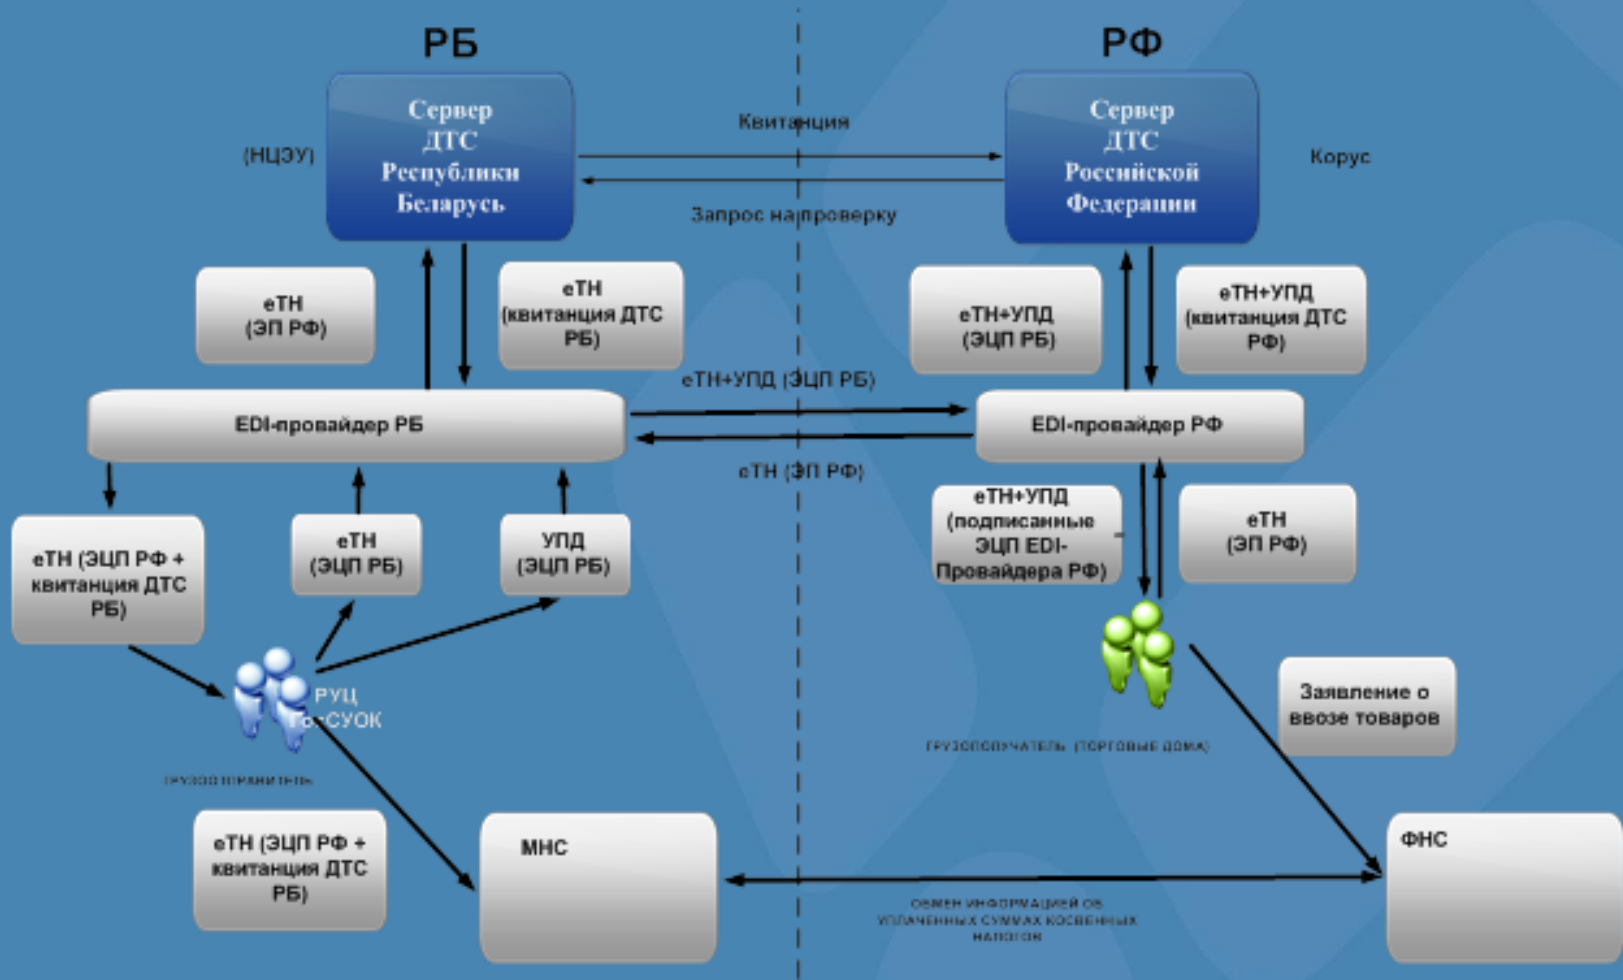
РБ

РФ

(НЦЭУ)

Сервер ДТС Республики Беларусь

Квитанция

Запрос на проверку

Сервер ДТС Российской Федерации

Корус

еТН (ЭП РФ)

еТН (квитанция ДТС РБ)

еТН+УПД (ЭЦП РБ)

еТН+УПД (квитанция ДТС РФ)

еТН+УПД (ЭЦП РБ)

EDI-провайдер РБ

EDI-провайдер РФ

еТН (ЭП РФ)

еТН (ЭЦП РФ + квитанция ДТС РБ)

еТН (ЭЦП РБ)

УПД (ЭЦП РБ)

еТН+УПД (подписанные ЭЦП EDI-Провайдера РФ)

еТН (ЭП РФ)

РУЦ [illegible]-СУОК

ГРУЗООТПРАВИТЕЛЬ

ГРУЗОПОЛУЧАТЕЛЬ (ТОРГОВЫЕ ДОМА)

Заявление о ввозе товаров

еТН (ЭЦП РФ + квитанция ДТС РБ)

МНС

ФНС

ОБМЕН ИНФОРМАЦИЕЙ ОБ УПЛАЧЕННЫХ СУММАХ КОСВЕННЫХ НАЛОГОВ